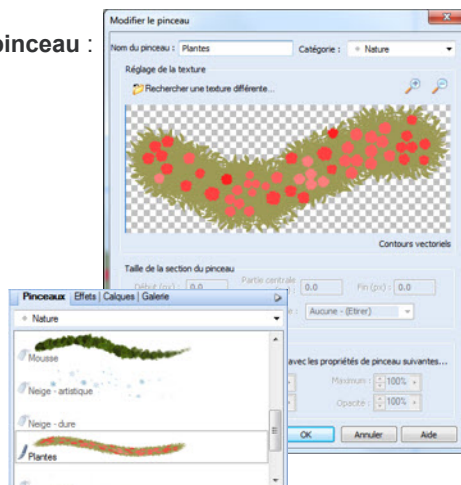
pinceau :

Modifier le pinceau

Nom du pinceau : Plantes
Catégorie : Nature

Réglage de la texture

Rechercher une texture différente...

Contours vectoriels

Taille de la section du pinceau

Début (px) : 0.0
Partie centrale
0.0
Fin (px) : 0.0
Aucune - (Etirer)

avec les propriétés de pinceau suivantes...

Maximum : 100%
Opacité : 100%

OK
Annuler
Aide

Pinceaux | Effets | Calques | Galerie

Nature

Mousse

Neige - artistique

Neige - dure

Plantes